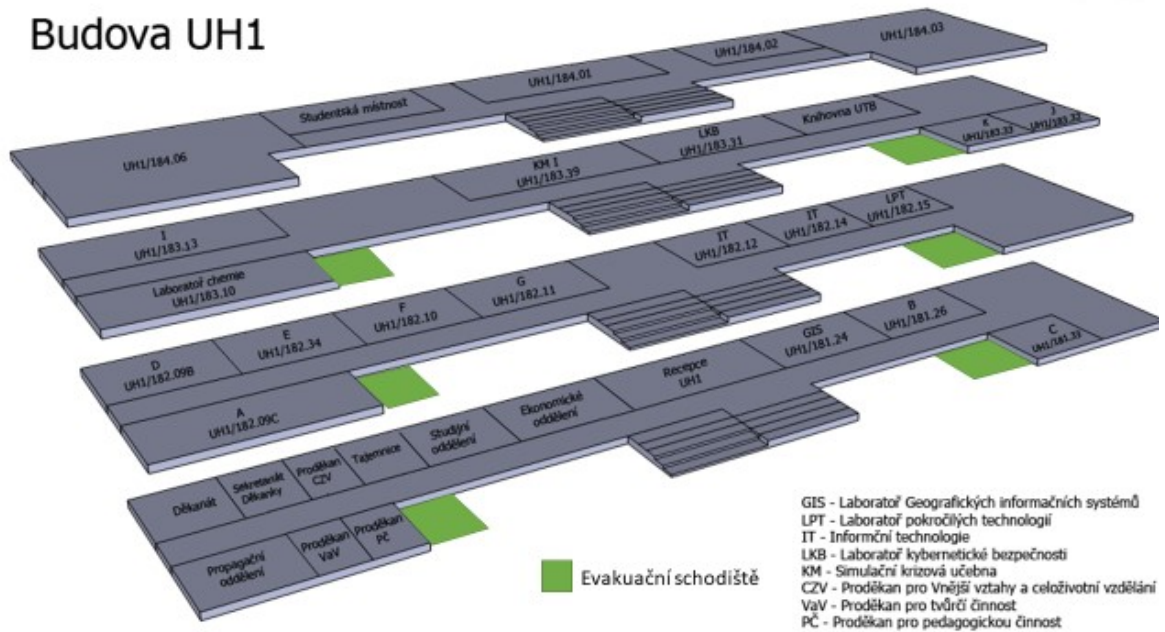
Budova UH1

UH1/184.03

UH1/184.02

UH1/184.01

Studentská místnost

UH1/184.06

Knihovna UTB

K UH1/183.33

J UH1/183.32

LKB UH1/183.31

KM I UH1/183.39

I UH1/183.13

Laboratoř chemie UH1/183.10

IT UH1/182.12

IT UH1/182.14

LPT UH1/182.15

G UH1/182.11

F UH1/182.10

E UH1/182.34

D UH1/182.09B

A UH1/182.09C

GIS UH1/181.24

B UH1/181.26

C UH1/181.33

Recepce UH1

Ekonomické oddělení

Studijní oddělení

Tajemnice

Proděkan CZV

Sekretariát Děkanky

Děkanát

Propagační oddělení

Proděkan VaV

Proděkan PČ

Evakuační schodiště

GIS - Laboratoř Geografických informačních systémů
LPT - Laboratoř pokročilých technologií
IT - Informční technologie
LKB - Laboratoř kybernetické bezpečnosti
KM - Simulační krizová učebna
CZV - Proděkan pro Vnější vztahy a celoživotní vzdělání
VaV - Proděkan pro tvůrčí činnost
PČ - Proděkan pro pedagogickou činnost